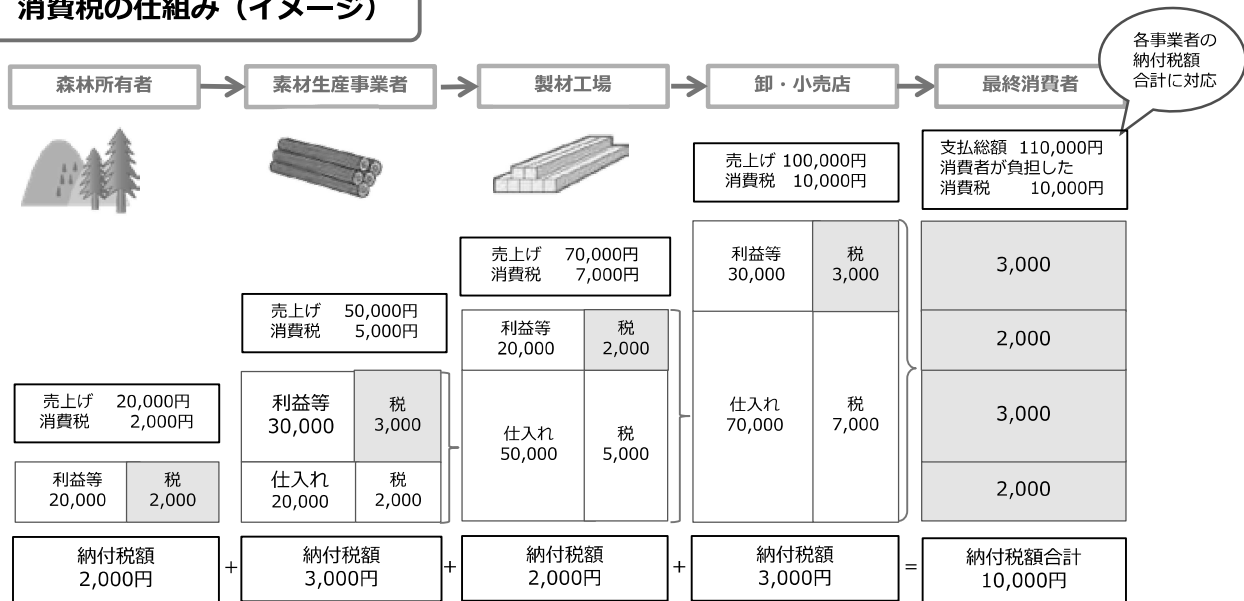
消費税の仕組み（イメージ）

各事業者の納付税額合計に対応

森林所有者

素材生産事業者

製材工場

卸・小売店

最終消費者

支払総額 110,000円
消費者が負担した消費税 10,000円

売上げ 100,000円
消費税 10,000円

売上げ 70,000円
消費税 7,000円

売上げ 50,000円
消費税 5,000円

売上げ 20,000円
消費税 2,000円

| 利益等 20,000 | 税 2,000 |
|---|---|

| 利益等 30,000 | 税 3,000 |
|---|---|
| 仕入れ 20,000 | 税 2,000 |

| 利益等 20,000 | 税 2,000 |
|---|---|
| 仕入れ 50,000 | 税 5,000 |

| 利益等 30,000 | 税 3,000 |
|---|---|
| 仕入れ 70,000 | 税 7,000 |

| 3,000 |
|---|
| 2,000 |
| 3,000 |
| 2,000 |

納付税額 2,000円 + 納付税額 3,000円 + 納付税額 2,000円 + 納付税額 3,000円 = 納付税額合計 10,000円